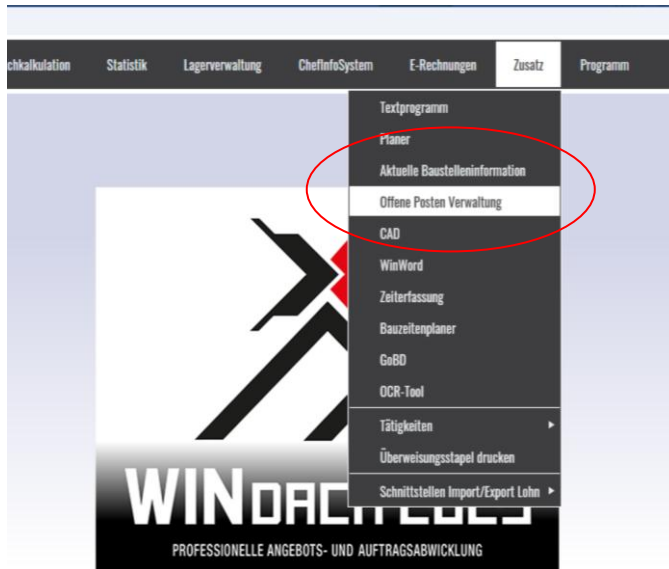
chkalkulation Statistik Lagerverwaltung ChefInfoSystem E-Rechnungen Zusatz Programm

Textprogramm
Planer
Aktuelle Baustelleninformation
Offene Posten Verwaltung
CAD
WinWord
Zeiterfassung
Bauzeitenplaner
GoBD
OCR-Tool
Tätigkeiten
Überweisungsstapel drucken
Schnittstellen Import/Export Lohn

WIN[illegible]

PROFESSIONELLE ANGEBOTS- UND AUFTRAGSABWICKLUNG